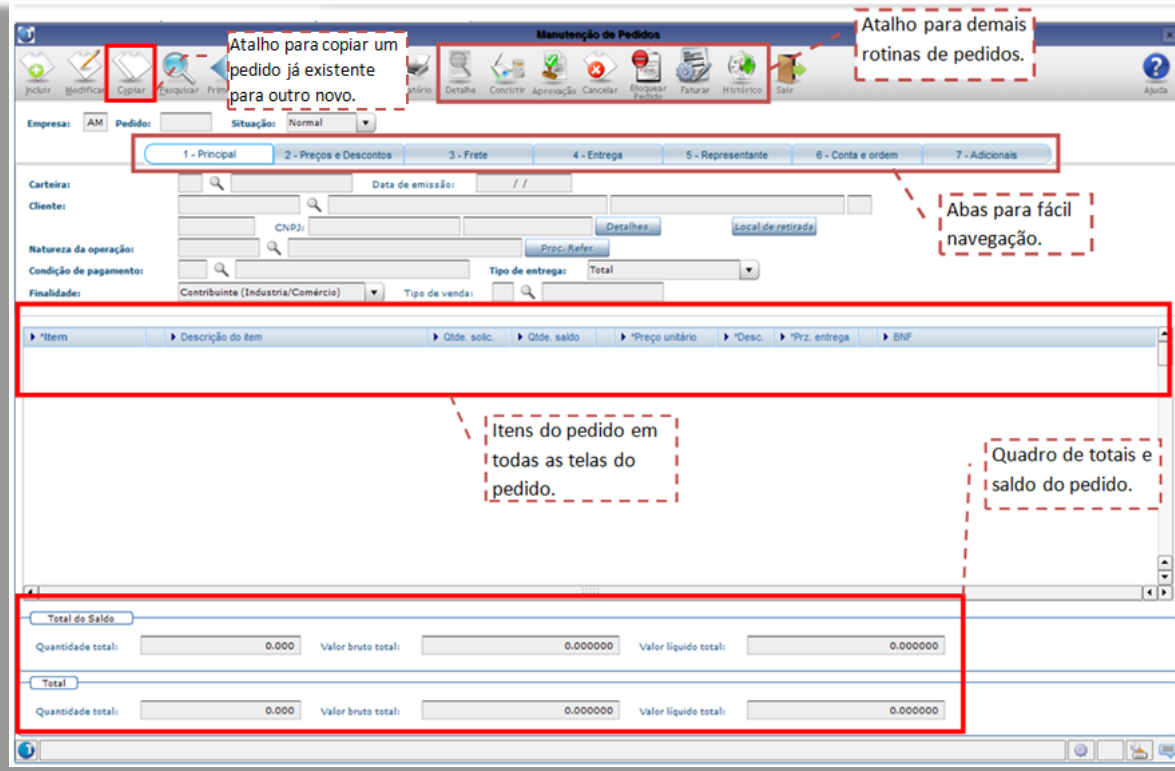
Manutenção de Pedidos

Incluir Modificar Copiar Pesquisar Prim

Atalho para copiar um pedido já existente para outro novo.

atório Detalhe Consistir Aprovação Cancelar Bloquear Pedido Faturar Histórico Sair

Atalho para demais rotinas de pedidos.

Ajuda

Empresa: AM Pedido: Situação: Normal

1 - Principal | 2 - Preços e Descontos | 3 - Frete | 4 - Entrega | 5 - Representante | 6 - Conta e ordem | 7 - Adicionais

Carteira: Data de emissão: / /

Cliente:

CNPJ: Detalhes Local de retirada

Abas para fácil navegação.

Natureza da operação: Proc. Refer

Condição de pagamento: Tipo de entrega: Total

Finalidade: Contribuinte (Industria/Comércio) Tipo de venda:

| *Item | Descrição do item | Qtde. solic. | Qtde. saldo | *Preço unitário | *Desc. | *Prz. entrega | BNF |
|---|---|---|---|---|---|---|---|

Itens do pedido em todas as telas do pedido.

Quadro de totais e saldo do pedido.

Total do Saldo

Quantidade total: 0.000 Valor bruto total: 0.000000 Valor líquido total: 0.000000

Total

Quantidade total: 0.000 Valor bruto total: 0.000000 Valor líquido total: 0.000000